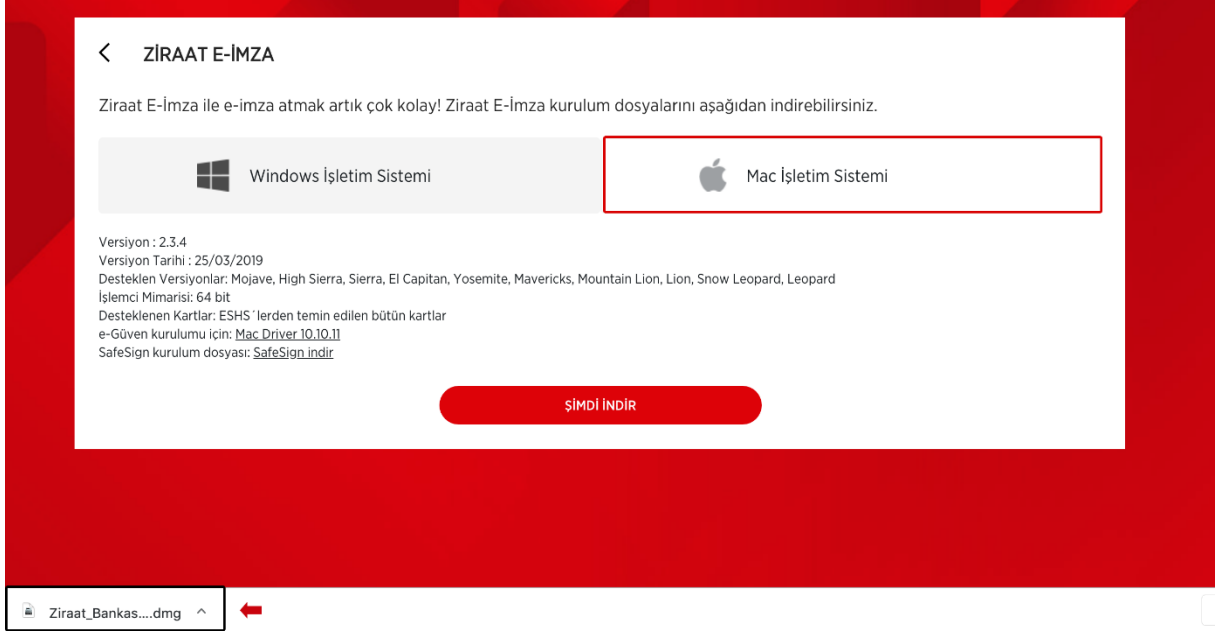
ZİRAAT E-İMZA

Ziraat E-İmza ile e-imza atmak artık çok kolay! Ziraat E-İmza kurulum dosyalarını aşağıdan indirebilirsiniz.

Windows İşletim Sistemi

Mac İşletim Sistemi

Versiyon : 2.3.4
Versiyon Tarihi : 25/03/2019
Desteklen Versiyonlar: Mojave, High Sierra, Sierra, El Capitan, Yosemite, Mavericks, Mountain Lion, Lion, Snow Leopard, Leopard
İşlemci Mimarisi: 64 bit
Desteklenen Kartlar: ESHS´lerden temin edilen bütün kartlar
e-Güven kurulumu için: Mac Driver 10.10.11
SafeSign kurulum dosyası: SafeSign indir

ŞİMDİ İNDİR

Ziraat_Bankas....dmg